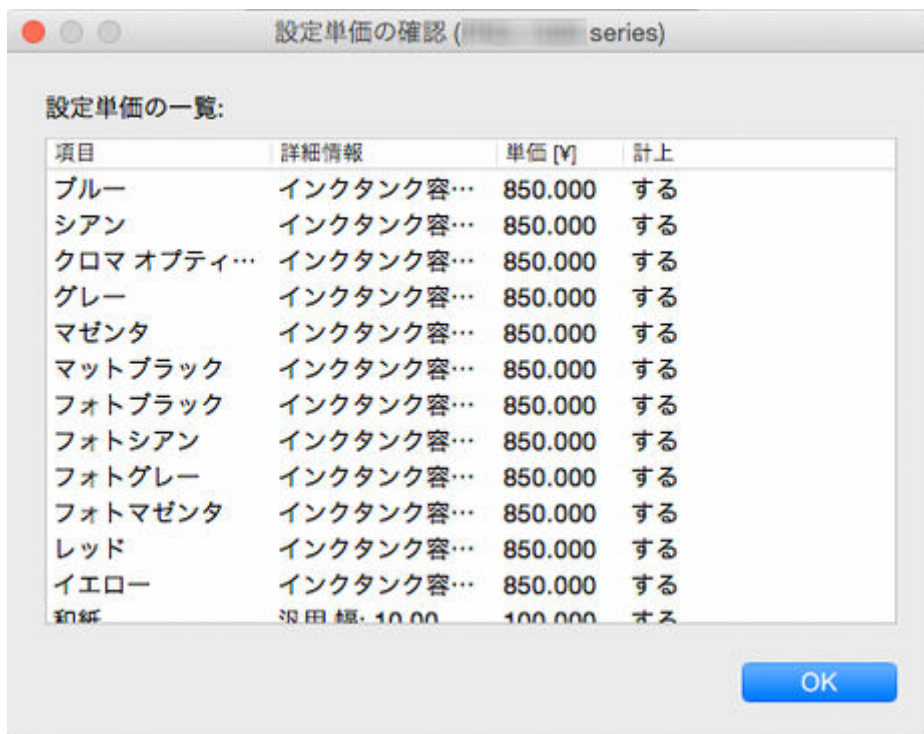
設定単価の確認 ([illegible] series)

設定単価の一覧:

| 項目 | 詳細情報 | 単価 [¥] | 計上 |
|---|---|---|---|
| ブルー | インクタンク容… | 850.000 | する |
| シアン | インクタンク容… | 850.000 | する |
| クロマ オプティ… | インクタンク容… | 850.000 | する |
| グレー | インクタンク容… | 850.000 | する |
| マゼンタ | インクタンク容… | 850.000 | する |
| マットブラック | インクタンク容… | 850.000 | する |
| フォトブラック | インクタンク容… | 850.000 | する |
| フォトシアン | インクタンク容… | 850.000 | する |
| フォトグレー | インクタンク容… | 850.000 | する |
| フォトマゼンタ | インクタンク容… | 850.000 | する |
| レッド | インクタンク容… | 850.000 | する |
| イエロー | インクタンク容… | 850.000 | する |
| 和紙 | 汎用 幅: 10.00 | 100.000 | する |

OK